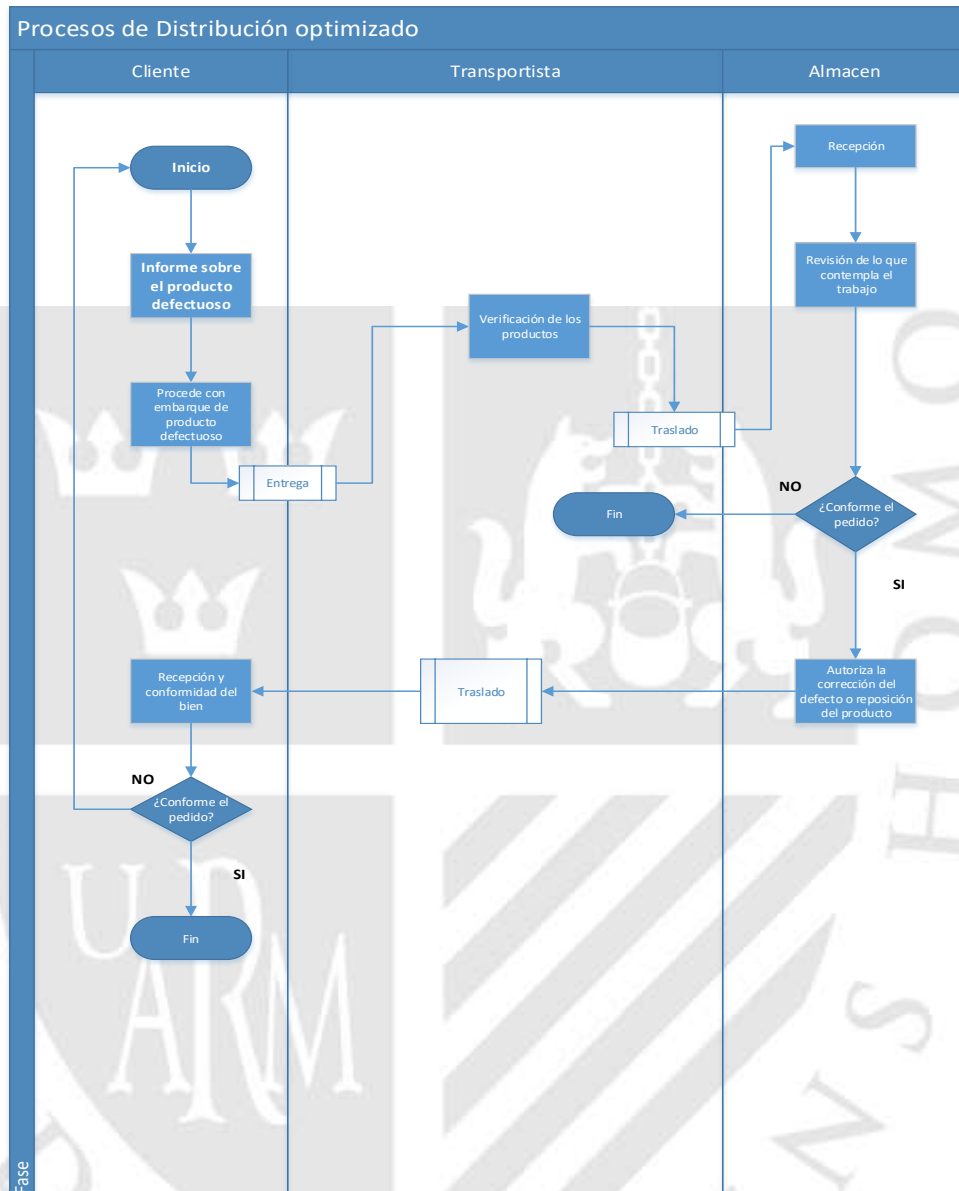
Procesos de Distribución optimizado

Cliente

Transportista

Almacen

Inicio

Informe sobre el producto defectuoso

Procede con embarque de producto defectuoso

Entrega

Verificación de los productos

Traslado

Recepción

Revisión de lo que contempla el trabajo

NO

¿Conforme el pedido?

Fin

SI

Autoriza la corrección del defecto o reposición del producto

Traslado

Recepción y conformidad del bien

NO

¿Conforme el pedido?

SI

Fin

Fase